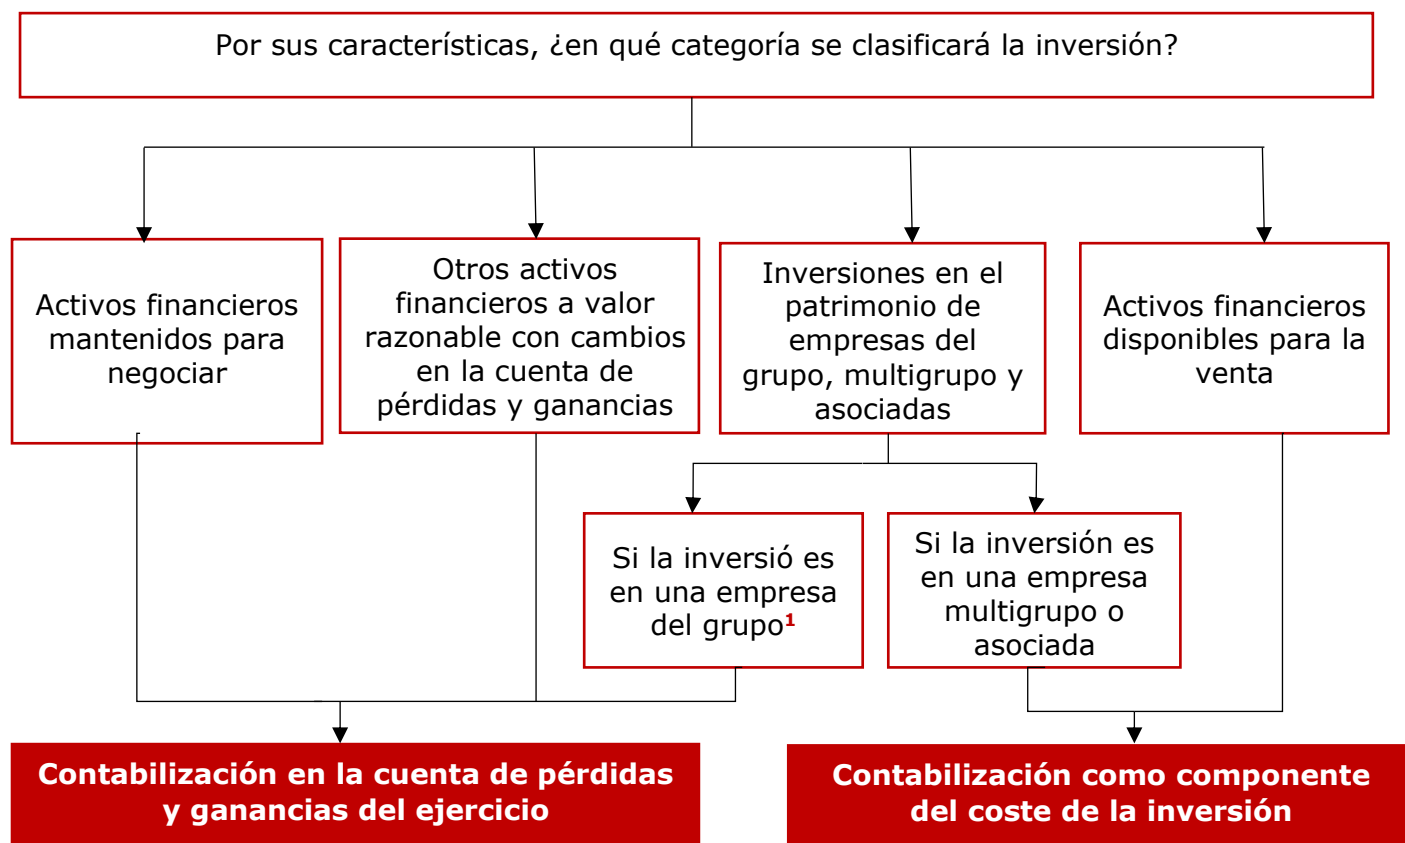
Por sus características, ¿en qué categoría se clasificará la inversión?

Activos financieros mantenidos para negociar

Otros activos financieros a valor razonable con cambios en la cuenta de pérdidas y ganancias

Inversiones en el patrimonio de empresas del grupo, multigrupo y asociadas

Activos financieros disponibles para la venta

Si la inversió es en una empresa del grupo$^1$

Si la inversión es en una empresa multigrupo o asociada

Contabilización en la cuenta de pérdidas y ganancias del ejercicio

Contabilización como componente del coste de la inversión